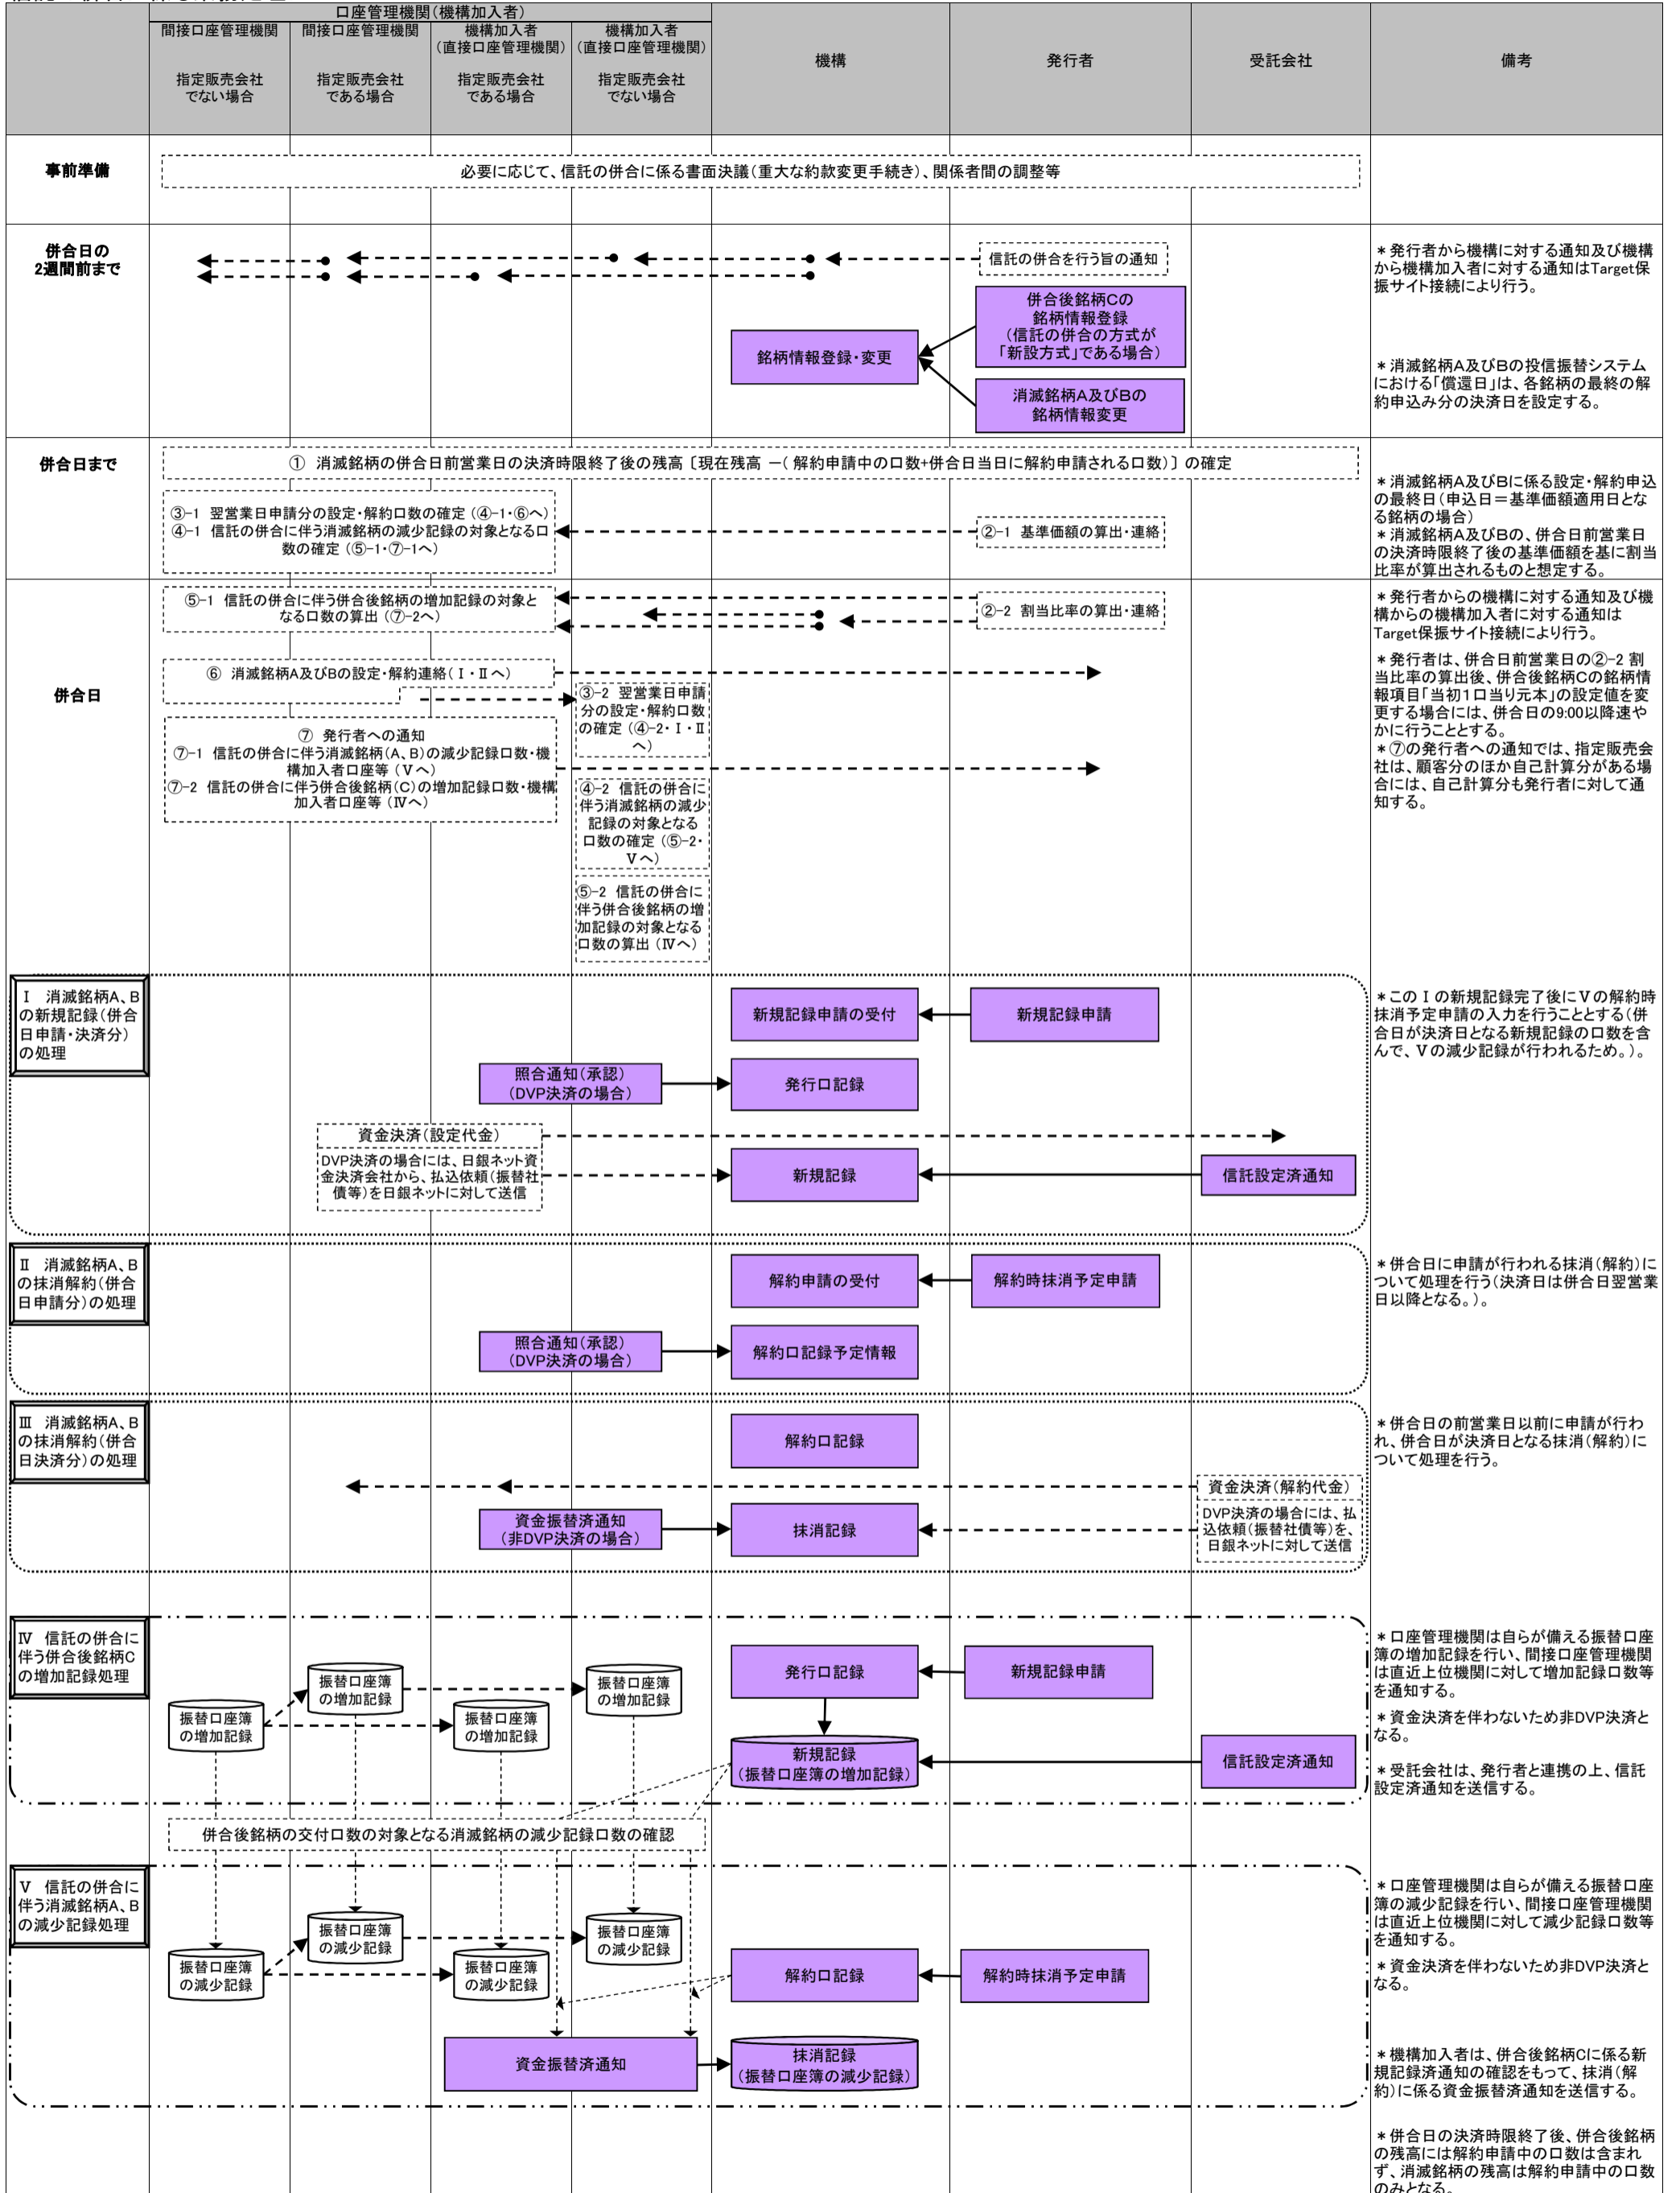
口座管理機関(機構加入者)

| | 間接口座管理機関 指定販売会社でない場合 | 間接口座管理機関 指定販売会社である場合 | 機構加入者(直接口座管理機関) 指定販売会社である場合 | 機構加入者(直接口座管理機関) 指定販売会社でない場合 | 機構 | 発行者 | 受託会社 | 備考 |
|---|---|---|---|---|---|---|---|---|

事前準備

必要に応じて、信託の併合に係る書面決議(重大な約款変更手続き)、関係者間の調整等

併合日の2週間前まで

信託の併合を行う旨の通知

併合後銘柄Cの銘柄情報登録(信託の併合の方式が「新設方式」である場合)

銘柄情報登録・変更

消滅銘柄A及びBの銘柄情報変更

＊発行者から機構に対する通知及び機構から機構加入者に対する通知はTarget保振サイト接続により行う。

＊消滅銘柄A及びBの投信振替システムにおける「償還日」は、各銘柄の最終の解約申込み分の決済日を設定する。

併合日まで

① 消滅銘柄の併合日前営業日の決済時限終了後の残高〔現在残高 ー( 解約申請中の口数+併合日当日に解約申請される口数)〕の確定

③-1 翌営業日申請分の設定・解約口数の確定(④-1・⑥へ)
④-1 信託の併合に伴う消滅銘柄の減少記録の対象となる口数の確定(⑤-1・⑦-1へ)

②-1 基準価額の算出・連絡

＊消滅銘柄A及びBに係る設定・解約申込の最終日(申込日＝基準価額適用日となる銘柄の場合)
＊消滅銘柄A及びBの、併合日前営業日の決済時限終了後の基準価額を基に割当比率が算出されるものと想定する。

併合日

⑤-1 信託の併合に伴う併合後銘柄の増加記録の対象となる口数の算出(⑦-2へ)

②-2 割当比率の算出・連絡

⑥ 消滅銘柄A及びBの設定・解約連絡(Ⅰ・Ⅱへ)

③-2 翌営業日申請分の設定・解約口数の確定(④-2・Ⅰ・Ⅱへ)

⑦ 発行者への通知
⑦-1 信託の併合に伴う消滅銘柄(A、B)の減少記録口数・機構加入者口座等(Ⅴへ)
⑦-2 信託の併合に伴う併合後銘柄(C)の増加記録口数・機構加入者口座等(Ⅳへ)

④-2 信託の併合に伴う消滅銘柄の減少記録の対象となる口数の確定(⑤-2・Ⅴへ)

⑤-2 信託の併合に伴う併合後銘柄の増加記録の対象となる口数の算出(Ⅳへ)

＊発行者からの機構に対する通知及び機構からの機構加入者に対する通知はTarget保振サイト接続により行う。

＊発行者は、併合日前営業日の②-2 割当比率の算出後、併合後銘柄Cの銘柄情報項目「当初1口当り元本」の設定値を変更する場合には、併合日の9:00以降速やかに行うこととする。
＊⑦の発行者への通知では、指定販売会社は、顧客分のほか自己計算分がある場合には、自己計算分も発行者に対して通知する。

Ⅰ 消滅銘柄A、Bの新規記録(併合日申請・決済分)の処理

新規記録申請の受付

新規記録申請

照合通知(承認)(DVP決済の場合)

発行口記録

資金決済(設定代金)

DVP決済の場合には、日銀ネット資金決済会社から、払込依頼(振替社債等)を日銀ネットに対して送信

新規記録

信託設定済通知

＊このⅠの新規記録完了後にⅤの解約時抹消予定申請の入力を行うこととする(併合日が決済日となる新規記録の口数を含んで、Ⅴの減少記録が行われるため。)。

Ⅱ 消滅銘柄A、Bの抹消解約(併合日申請分)の処理

解約申請の受付

解約時抹消予定申請

照合通知(承認)(DVP決済の場合)

解約口記録予定情報

＊併合日に申請が行われる抹消(解約)について処理を行う(決済日は併合日翌営業日以降となる。)。

Ⅲ 消滅銘柄A、Bの抹消解約(併合日決済分)の処理

解約口記録

資金決済(解約代金)

DVP決済の場合には、払込依頼(振替社債等)を、日銀ネットに対して送信

資金振替済通知(非DVP決済の場合)

抹消記録

＊併合日の前営業日以前に申請が行われ、併合日が決済日となる抹消(解約)について処理を行う。

Ⅳ 信託の併合に伴う併合後銘柄Cの増加記録処理

振替口座簿の増加記録

振替口座簿の増加記録

振替口座簿の増加記録

振替口座簿の増加記録

発行口記録

新規記録申請

新規記録(振替口座簿の増加記録)

信託設定済通知

＊口座管理機関は自らが備える振替口座簿の増加記録を行い、間接口座管理機関は直近上位機関に対して増加記録口数等を通知する。
＊資金決済を伴わないため非DVP決済となる。
＊受託会社は、発行者と連携の上、信託設定済通知を送信する。

併合後銘柄の交付口数の対象となる消滅銘柄の減少記録口数の確認

Ⅴ 信託の併合に伴う消滅銘柄A、Bの減少記録処理

振替口座簿の減少記録

振替口座簿の減少記録

振替口座簿の減少記録

振替口座簿の減少記録

解約口記録

解約時抹消予定申請

資金振替済通知

抹消記録(振替口座簿の減少記録)

＊口座管理機関は自らが備える振替口座簿の減少記録を行い、間接口座管理機関は直近上位機関に対して減少記録口数等を通知する。
＊資金決済を伴わないため非DVP決済となる。

＊機構加入者は、併合後銘柄Cに係る新規記録済通知の確認をもって、抹消(解約)に係る資金振替済通知を送信する。

＊併合日の決済時限終了後、併合後銘柄の残高には解約申請中の口数は含まれず、消滅銘柄の残高は解約申請中の口数のみとなる。